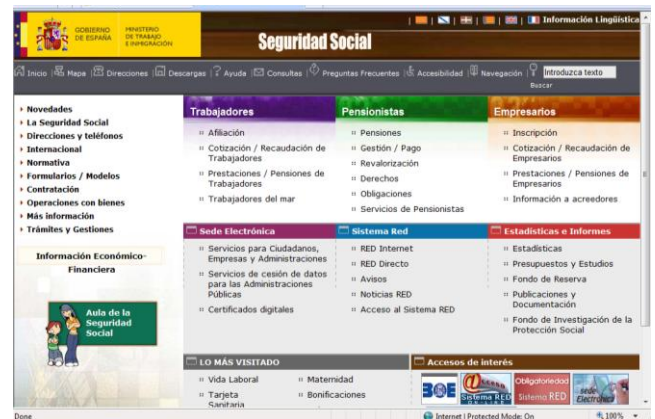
GOBIERNO DE ESPAÑA MINISTERIO DE TRABAJO E INMIGRACIÓN

Seguridad Social

Información Lingüística

Inicio | Mapa | Direcciones | Descargas | Ayuda | Consultas | Preguntas Frecuentes | Accesibilidad | Navegación | Introduzca texto
Buscar

Novedades
La Seguridad Social
Direcciones y teléfonos
Internacional
Normativa
Formularios / Modelos
Contratación
Operaciones con bienes
Más información
Trámites y Gestiones

Información Económico-Financiera

Aula de la Seguridad Social

Trabajadores
Afiliación
Cotización / Recaudación de Trabajadores
Prestaciones / Pensiones de Trabajadores
Trabajadores del mar

Pensionistas
Pensiones
Gestión / Pago
Revalorización
Derechos
Obligaciones
Servicios de Pensionistas

Empresarios
Inscripción
Cotización / Recaudación de Empresarios
Prestaciones / Pensiones de Empresarios
Información a acreedores

Sede Electrónica
Servicios para Ciudadanos, Empresas y Administraciones
Servicios de cesión de datos para las Administraciones Públicas
Certificados digitales

Sistema Red
RED Internet
RED Directo
Avisos
Noticias RED
Acceso al Sistema RED

Estadísticas e Informes
Estadísticas
Presupuestos y Estudios
Fondo de Reserva
Publicaciones y Documentación
Fondo de Investigación de la Protección Social

LO MÁS VISITADO
Vida Laboral
Maternidad
Tarjeta Sanitaria
Bonificaciones

Accesos de interés
BOE
Sistema RED
Obligatoriedad Sistema RED
sede Electrónica

Done
Internet | Protected Mode: On
100%